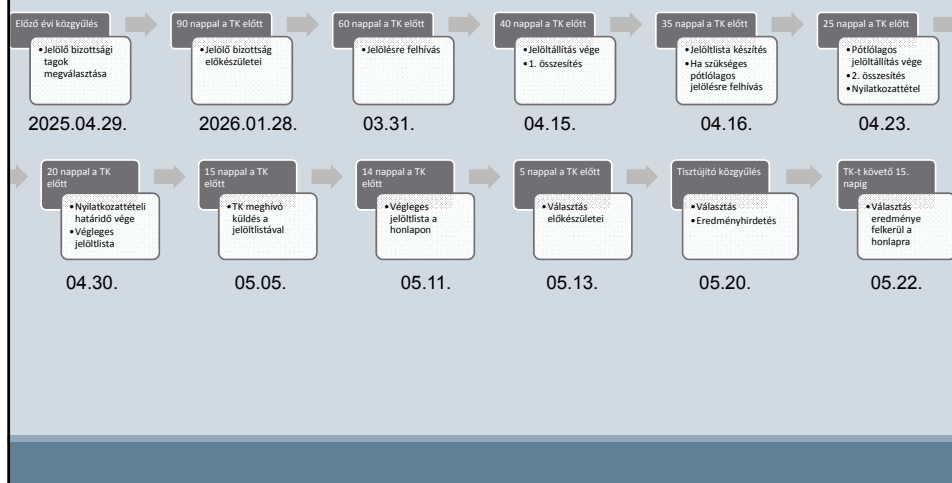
Előző évi közgyűlés

• Jelölő bizottsági tagok megválasztása

2025.04.29.

90 nappal a TK előtt

• Jelölő bizottság előkészületei

2026.01.28.

60 nappal a TK előtt

• Jelölésre felhívás

03.31.

40 nappal a TK előtt

• Jelöltállítás vége
• 1. összesítés

04.15.

35 nappal a TK előtt

• Jelöltlista készítés
• Ha szükséges pótlólagos jelölésre felhívás

04.16.

25 nappal a TK előtt

• Pótlólagos jelöltállítás vége
• 2. összesítés
• Nyilatkozattétel

04.23.

20 nappal a TK előtt

• Nyilatkozattételi határidő vége
• Végleges jelöltlista

04.30.

15 nappal a TK előtt

• TK meghívó küldés a jelöltlistával

05.05.

14 nappal a TK előtt

• Végleges jelöltlista a honlapon

05.11.

5 nappal a TK előtt

• Választás előkészületei

05.13.

Tisztújító közgyűlés

• Választás
• Eredményhirdetés

05.20.

TK-t követő 15. napig

• Választás eredménye felkerül a honlapra

05.22.